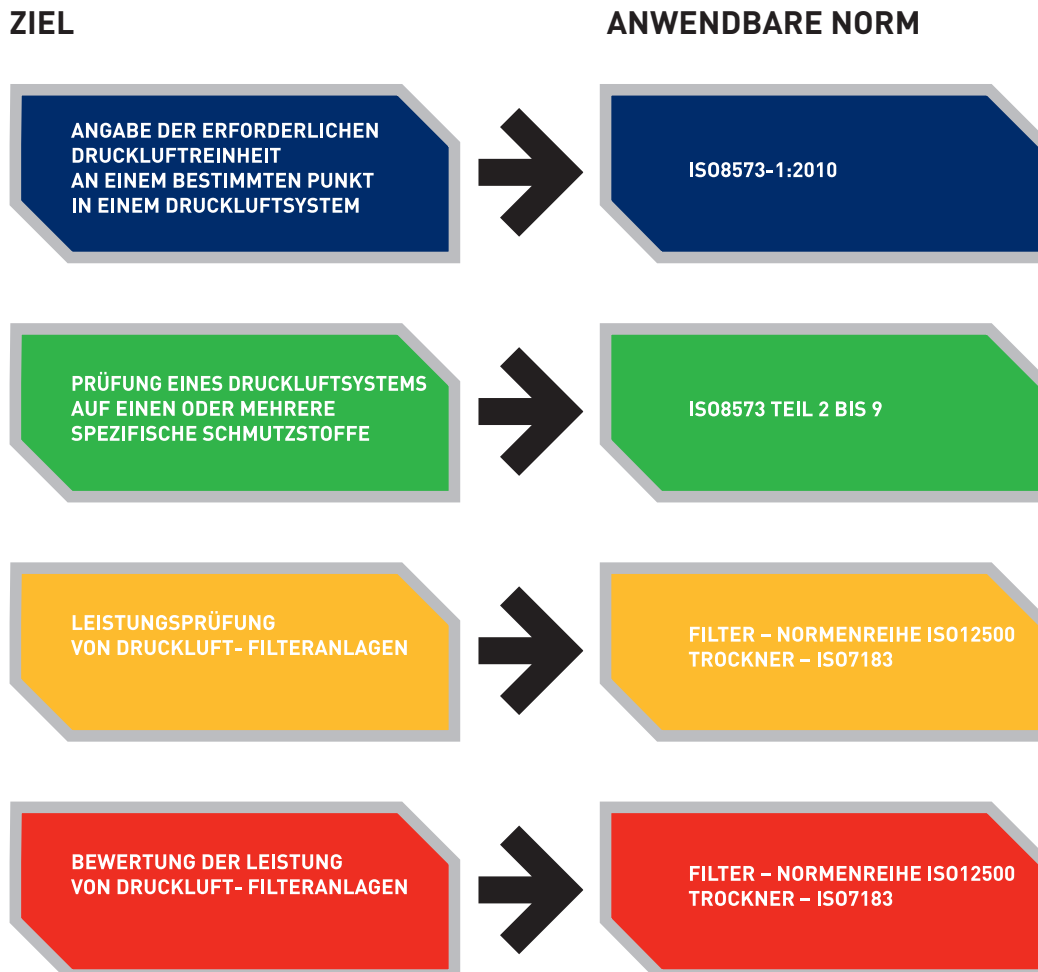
ZIEL

ANWENDBARE NORM

ANGABE DER ERFORDERLICHEN DRUCKLUFTREINHEIT AN EINEM BESTIMMTEN PUNKT IN EINEM DRUCKLUFTSYSTEM

ISO8573-1:2010

PRÜFUNG EINES DRUCKLUFTSYSTEMS AUF EINEN ODER MEHRERE SPEZIFISCHE SCHMUTZSTOFFE

ISO8573 TEIL 2 BIS 9

LEISTUNGSPRÜFUNG VON DRUCKLUFT- FILTERANLAGEN

FILTER – NORMENREIHE ISO12500
TROCKNER – ISO7183

BEWERTUNG DER LEISTUNG VON DRUCKLUFT- FILTERANLAGEN

FILTER – NORMENREIHE ISO12500
TROCKNER – ISO7183